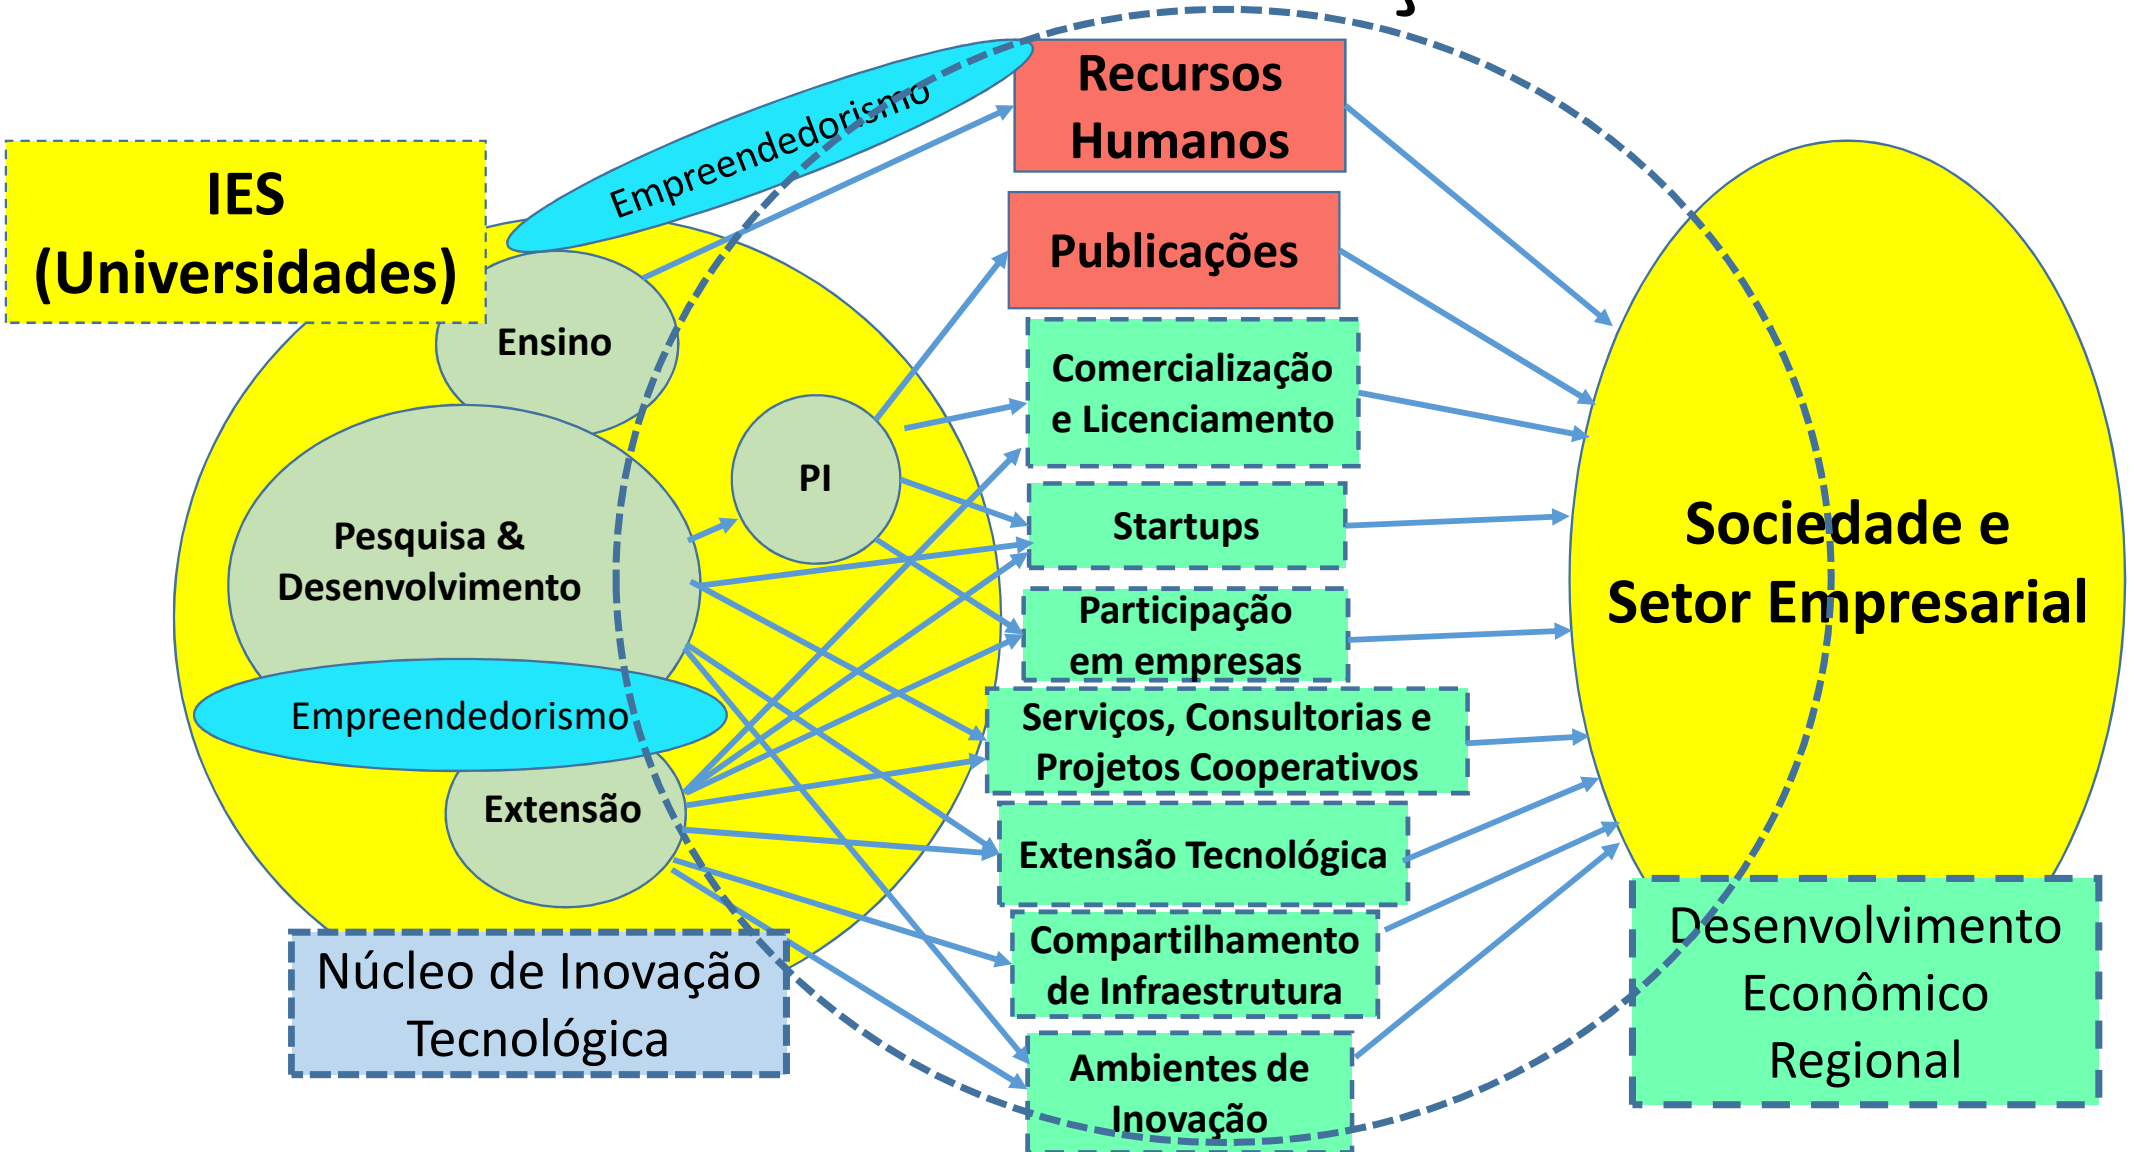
IES (Universidades)

Empreendedorismo

Ensino

Pesquisa & Desenvolvimento

Empreendedorismo

Extensão

PI

Núcleo de Inovação Tecnológica

Recursos Humanos

Publicações

Comercialização e Licenciamento

Startups

Participação em empresas

Serviços, Consultorias e Projetos Cooperativos

Extensão Tecnológica

Compartilhamento de Infraestrutura

Ambientes de Inovação

Sociedade e Setor Empresarial

Desenvolvimento Econômico Regional